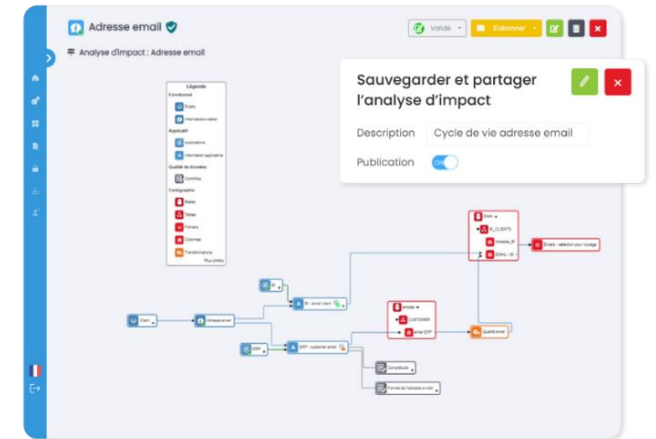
Adresse email

Validé

Enbonner

Analyse d'impact : Adresse email

Sauvegarder et partager l'analyse d'impact

Description Cycle de vie adresse email

Publication ON

Légende
Fonctionnel
Objets
Information métier
Applicatif
Applications
Information applicative
Qualité de données
Contrôles
Cartographie
Bases
Tables
Fichiers
Colonnes
Transformations
Plus d'infos

Client

Adresse email

BI

BI - email client

ERP

ERP - customer email

Emails

CUSTOMER

email ERP

Client

ID_CLIENTS

nclasse_ID

EMAIL - ID

Emails - sélection pour l'usage

Qualité email

Complétude

Format de l'adresse email